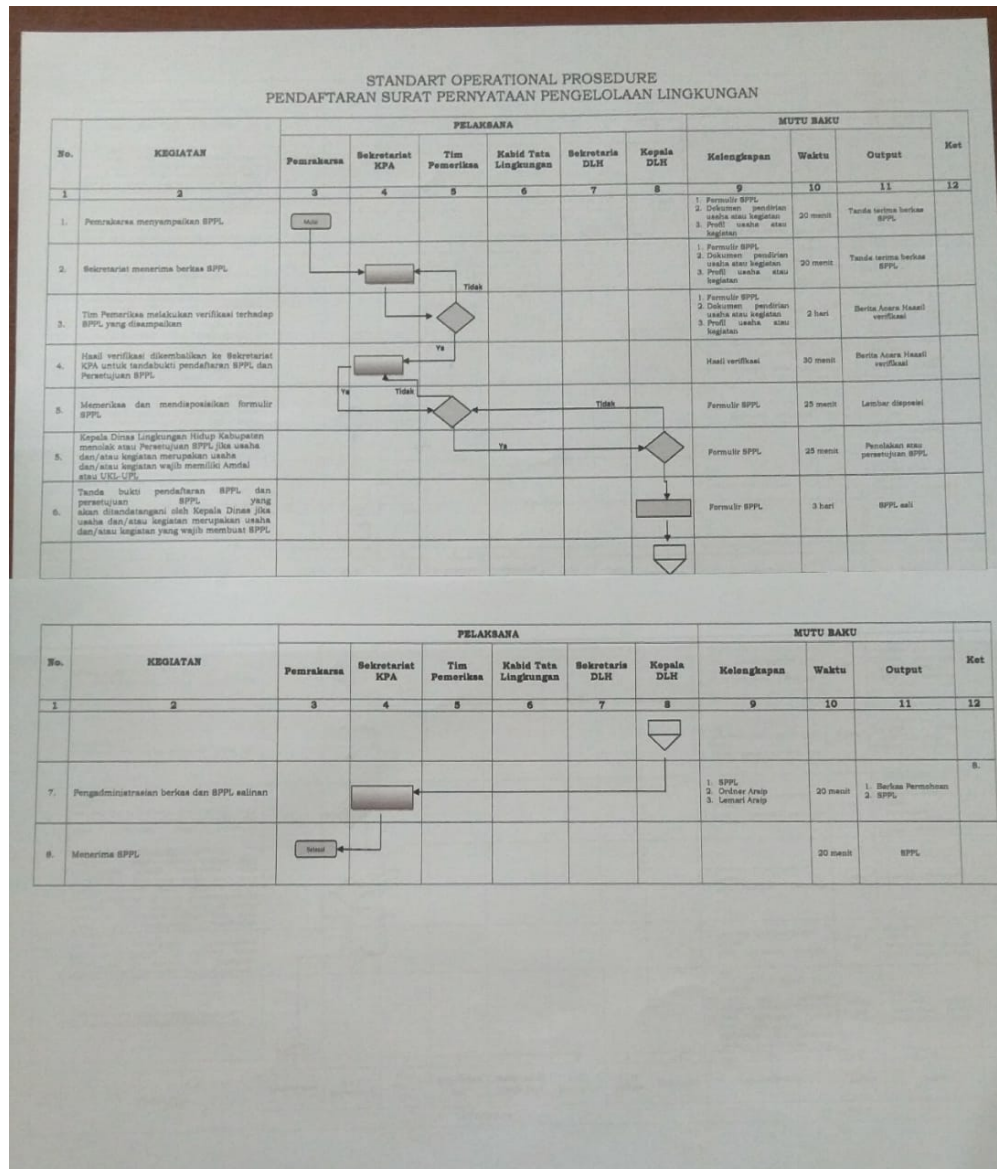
STANDART OPERATIONAL PROSEDURE
PENDAFTARAN SURAT PERNYATAAN PENGELOLAAN LINGKUNGAN

| No. | KEGIATAN | PELAKSANA: Pemrakarsa | Sekretariat KPA | Tim Pemeriksa | Kabid Tata Lingkungan | Sekretaris DLH | Kepala DLH | MUTU BAKU: Kelengkapan | Waktu | Output | Ket |
|---|---|---|---|---|---|---|---|---|---|---|---|
| 1 | 2 | 3 | 4 | 5 | 6 | 7 | 8 | 9 | 10 | 11 | 12 |
| 1. | Pemrakarsa menyampaikan SPPL | Mulai | | | | | | 1. Formulir SPPL 2. Dokumen pendirian usaha atau kegiatan 3. Profil usaha atau kegiatan | 20 menit | Tanda terima berkas SPPL | |
| 2. | Sekretariat menerima berkas SPPL | | | Tidak | | | | 1. Formulir SPPL 2. Dokumen pendirian usaha atau kegiatan 3. Profil usaha atau kegiatan | 20 menit | Tanda terima berkas SPPL | |
| 3. | Tim Pemeriksa melakukan verifikasi terhadap SPPL yang disampaikan | | | | | | | 1. Formulir SPPL 2. Dokumen pendirian usaha atau kegiatan 3. Profil usaha atau kegiatan | 2 hari | Berita Acara Hasil verifikasi | |
| 4. | Hasil verifikasi dikembalikan ke Sekretariat KPA untuk tandabukti pendaftaran SPPL dan Persetujuan SPPL | | | Ya | | | | Hasil verifikasi | 30 menit | Berita Acara Hasil verifikasi | |
| 5. | Memeriksa dan mendisposisikan formulir SPPL | | Ya | Tidak | | Tidak | | Formulir SPPL | 25 menit | Lembar disposisi | |
| 5. | Kepala Dinas Lingkungan Hidup Kabupaten menolak atau Persetujuan SPPL jika usaha dan/atau kegiatan merupakan usaha dan/atau kegiatan wajib memiliki Amdal atau UKL-UPL | | | Ya | | | | Formulir SPPL | 25 menit | Penolakan atau persetujuan SPPL | |
| 6. | Tanda bukti pendaftaran SPPL dan persetujuan SPPL yang akan ditandatangani oleh Kepala Dinas jika usaha dan/atau kegiatan merupakan usaha dan/atau kegiatan yang wajib membuat SPPL | | | | | | | Formulir SPPL | 3 hari | SPPL asli | |

| No. | KEGIATAN | PELAKSANA: Pemrakarsa | Sekretariat KPA | Tim Pemeriksa | Kabid Tata Lingkungan | Sekretaris DLH | Kepala DLH | MUTU BAKU: Kelengkapan | Waktu | Output | Ket |
|---|---|---|---|---|---|---|---|---|---|---|---|
| 1 | 2 | 3 | 4 | 5 | 6 | 7 | 8 | 9 | 10 | 11 | 12 |
| 7. | Pengadministrasian berkas dan SPPL salinan | | | | | | | 1. SPPL 2. Ordner Arsip 3. Lemari Arsip | 20 menit | 1. Berkas Permohonan 2. SPPL | 8. |
| 8. | Menerima SPPL | Selesai | | | | | | | 20 menit | SPPL | |